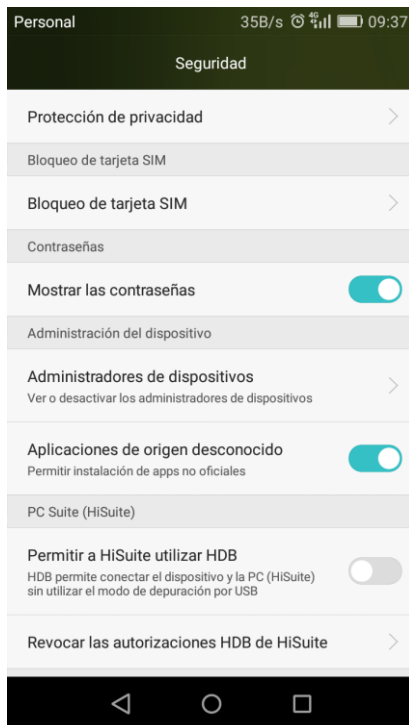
Personal 35B/s 4G 09:37

Seguridad

Protección de privacidad

Bloqueo de tarjeta SIM

Bloqueo de tarjeta SIM

Contraseñas

Mostrar las contraseñas

Administración del dispositivo

Administradores de dispositivos
Ver o desactivar los administradores de dispositivos

Aplicaciones de origen desconocido
Permitir instalación de apps no oficiales

PC Suite (HiSuite)

Permitir a HiSuite utilizar HDB
HDB permite conectar el dispositivo y la PC (HiSuite) sin utilizar el modo de depuración por USB

Revocar las autorizaciones HDB de HiSuite